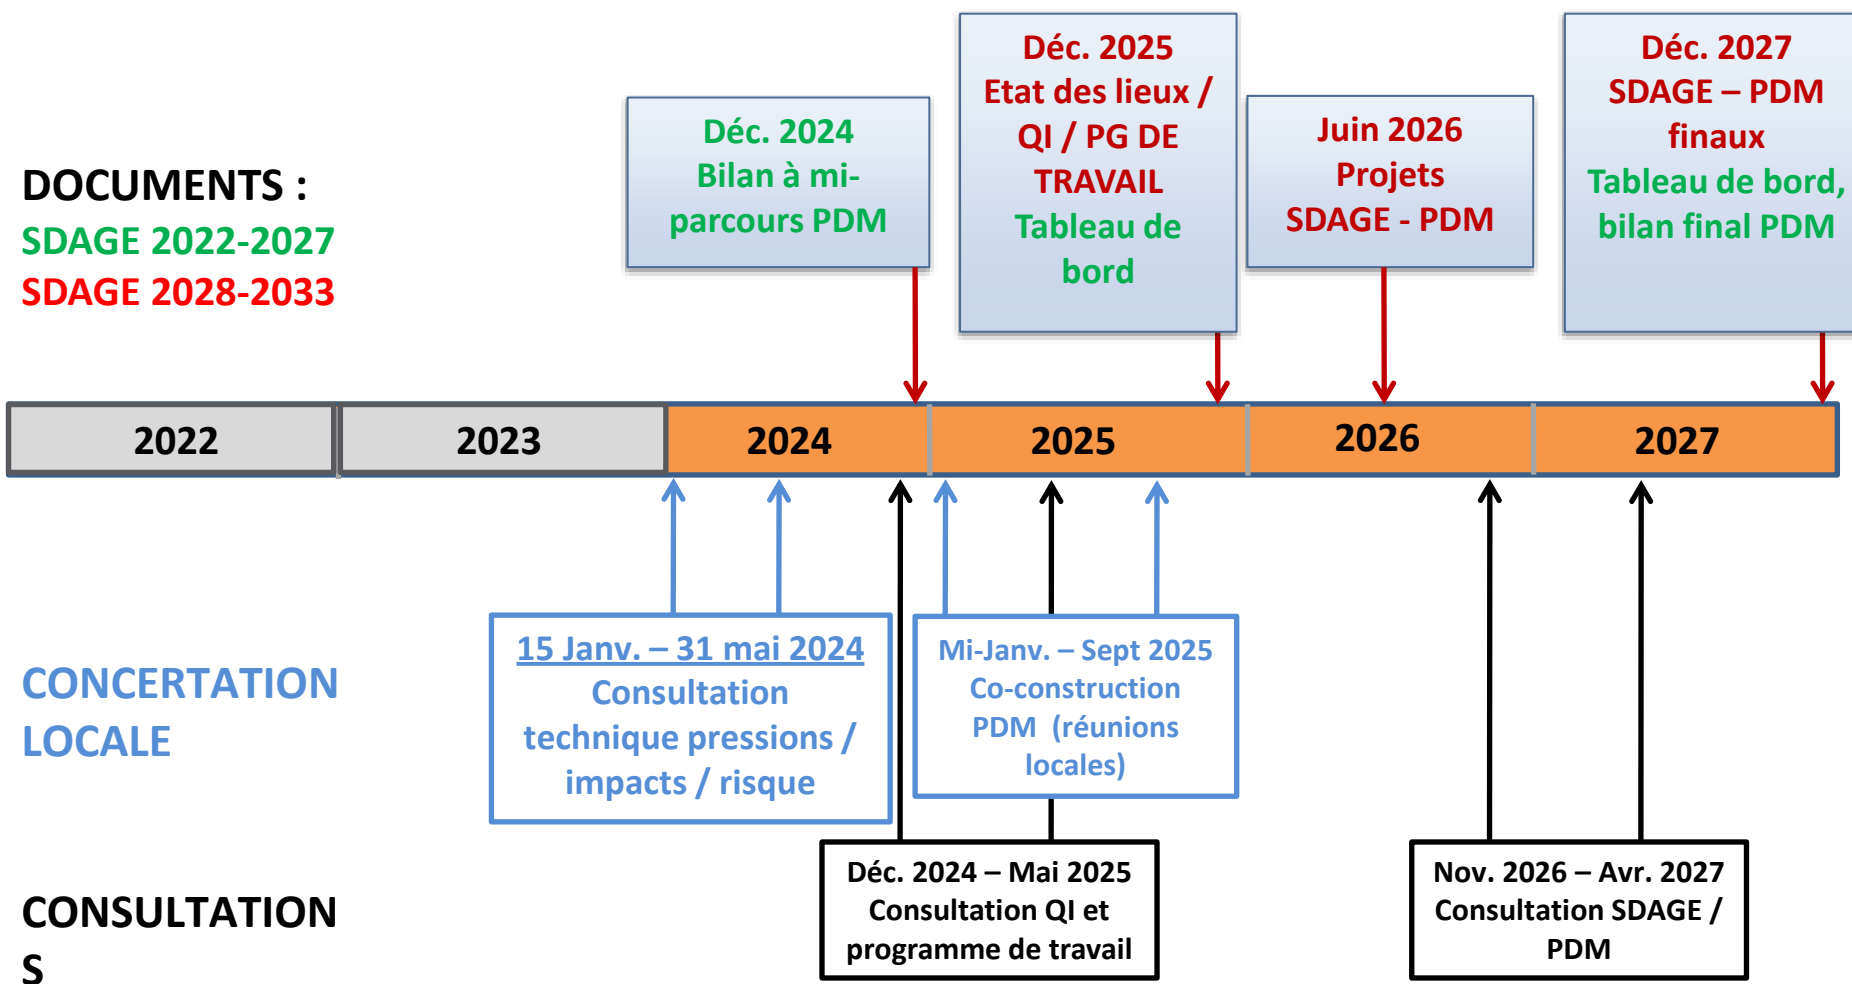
DOCUMENTS :
SDAGE 2022-2027
SDAGE 2028-2033

Déc. 2024
Bilan à mi-parcours PDM

Déc. 2025
Etat des lieux / QI / PG DE TRAVAIL
Tableau de bord

Juin 2026
Projets SDAGE - PDM

Déc. 2027
SDAGE – PDM finaux
Tableau de bord, bilan final PDM

| 2022 | 2023 | 2024 | 2025 | 2026 | 2027 |
|---|---|---|---|---|---|

CONCERTATION LOCALE

15 Janv. – 31 mai 2024
Consultation technique pressions / impacts / risque

Mi-Janv. – Sept 2025
Co-construction PDM (réunions locales)

CONSULTATIONS

Déc. 2024 – Mai 2025
Consultation QI et programme de travail

Nov. 2026 – Avr. 2027
Consultation SDAGE / PDM